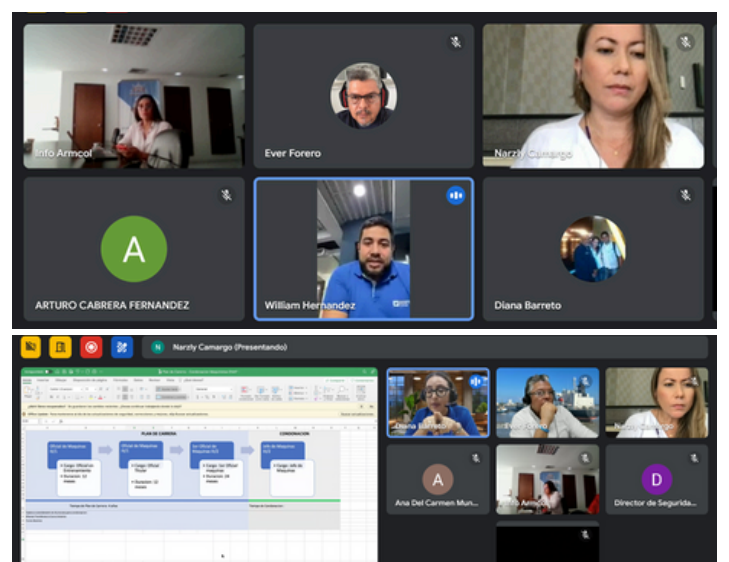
Info Armcol

Ever Forero

Narzly Camargo

A

ARTURO CABRERA FERNANDEZ

William Hernandez

Diana Barreto

N

Narzly Camargo (Presentando)

PLAN DE CARRERA

CONSERVACION

Oficial de Máquinas

Oficial de Máquinas

Sur Oficial de Máquinas

Jefe de Máquinas

Cargo: Oficial en Entrenamiento

Duración: 12 meses

Cargo: Oficial Titular

Duración: 12 meses

Cargo: Sur Oficial de Máquinas

Duración: 24 meses

Cargo: Jefe de Máquinas

Diana Barreto

Ever Forero

Narzly Camargo

A

Ana Del Carmen Mun...

Info Armcol

D

Director de Segurida...